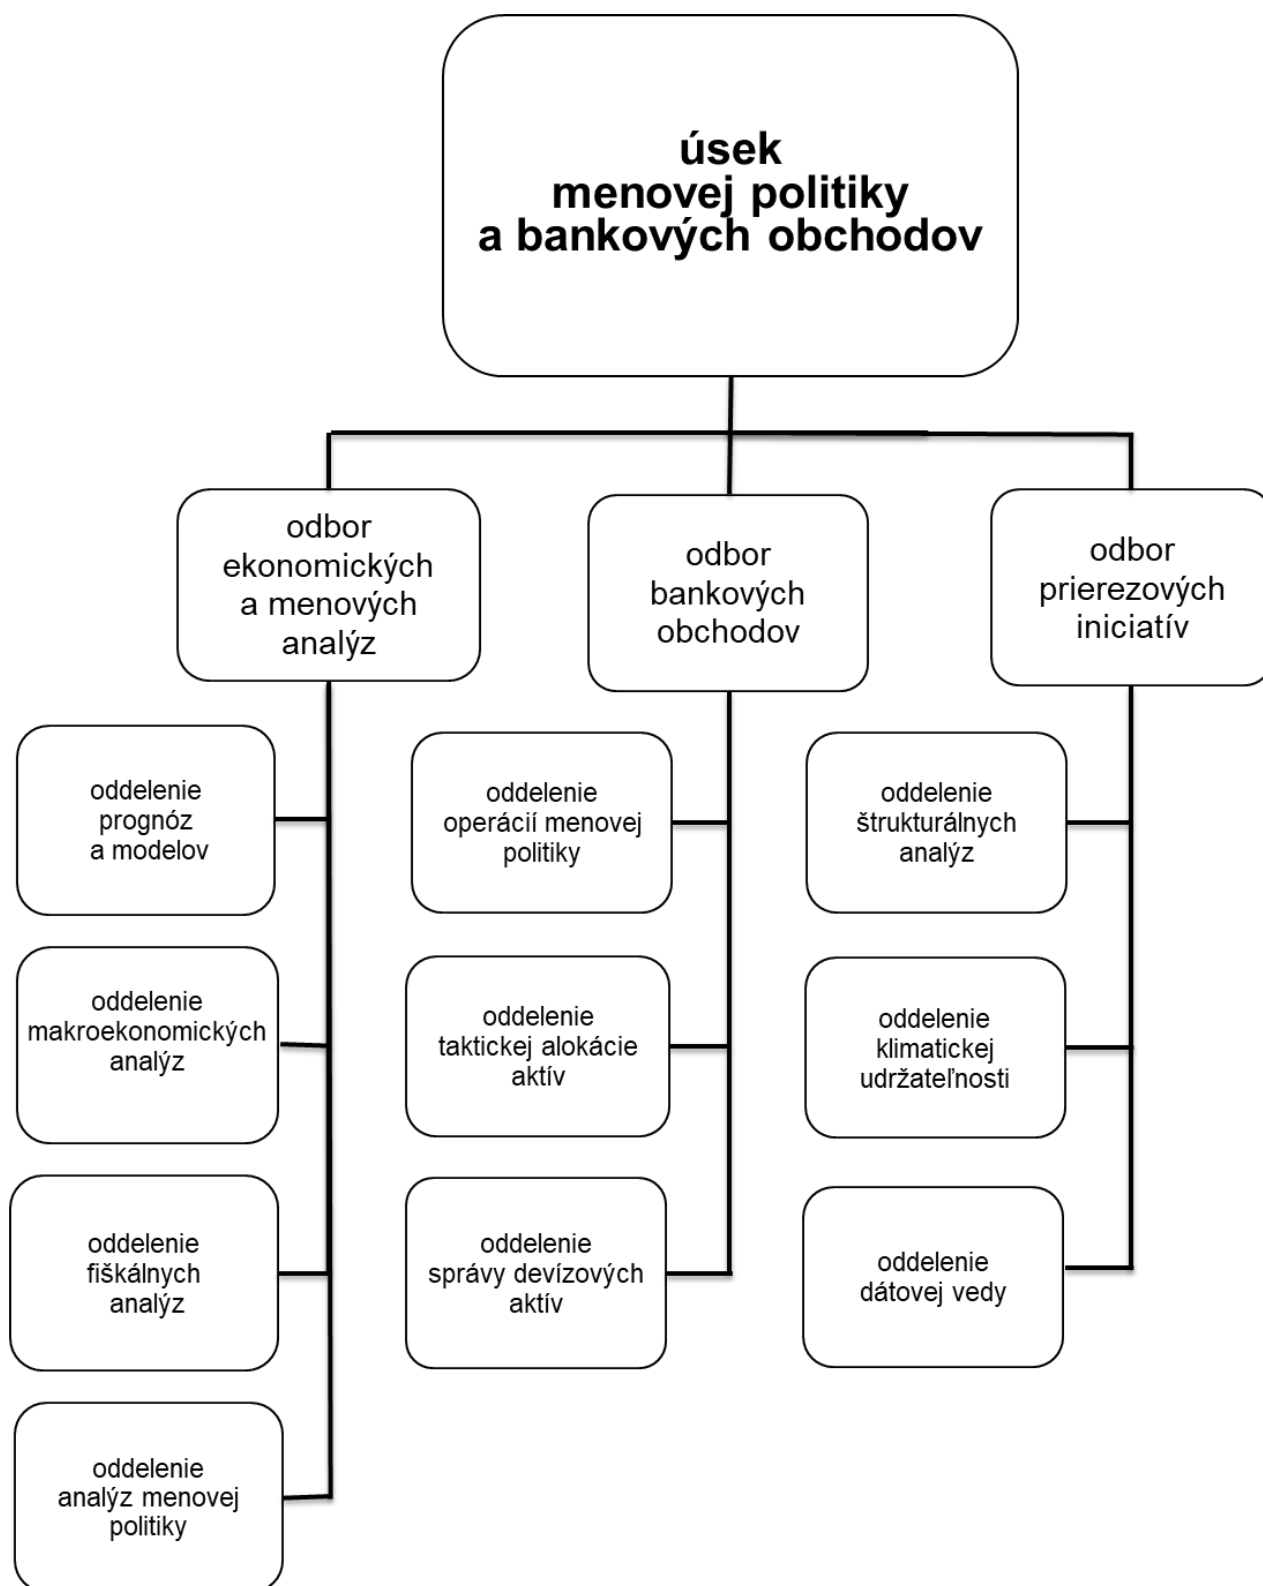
úsek menovej politiky a bankových obchodov

odbor ekonomických a menových analýz

odbor bankových obchodov

odbor prierezových iniciatív

oddelenie prognóz a modelov

oddelenie makroekonomických analýz

oddelenie fiškálnych analýz

oddelenie analýz menovej politiky

oddelenie operácií menovej politiky

oddelenie taktickej alokácie aktív

oddelenie správy devízových aktív

oddelenie štrukturálnych analýz

oddelenie klimatickej udržateľnosti

oddelenie dátovej vedy